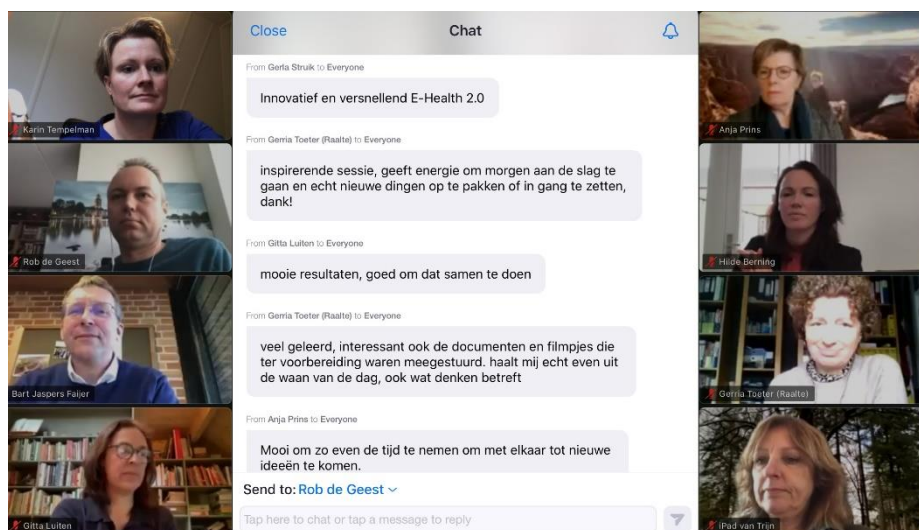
Karin Tempelman

Rob de Geest

Bart Jaspers Faijer

Gitta Luiten

Close

Chat

From Gerla Struik to Everyone

Innovatief en versnellend E-Health 2.0

From Gerria Toeter (Raalte) to Everyone

inspirerende sessie, geeft energie om morgen aan de slag te gaan en echt nieuwe dingen op te pakken of in gang te zetten, dank!

From Gitta Luiten to Everyone

mooie resultaten, goed om dat samen te doen

From Gerria Toeter (Raalte) to Everyone

veel geleerd, interessant ook de documenten en filmpjes die ter voorbereiding waren meegestuurd. haalt mij echt even uit de waan van de dag, ook wat denken betreft

From Anja Prins to Everyone

Mooi om zo even de tijd te nemen om met elkaar tot nieuwe ideeën te komen.

Send to: Rob de Geest

Tap here to chat or tap a message to reply

Anja Prins

Hilde Berning

Gerria Toeter (Raalte)

iPad van Trin